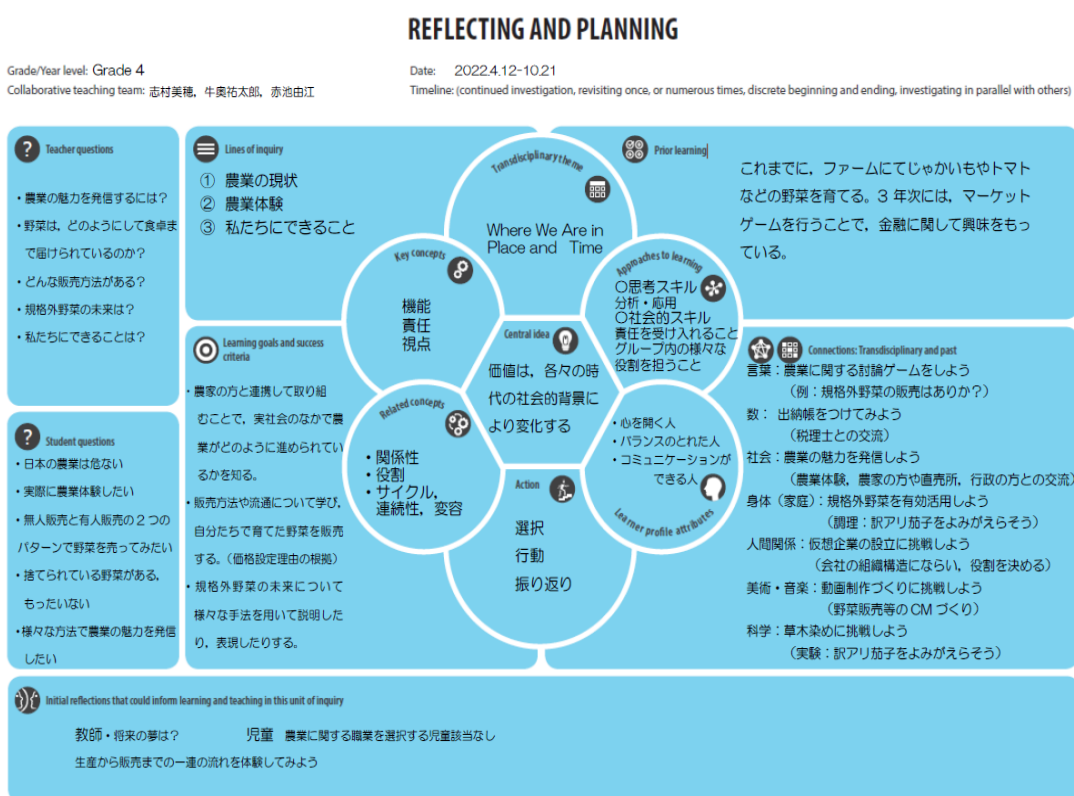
REFLECTING AND PLANNING

Grade/Year level: Grade 4
Collaborative teaching team: 志村美穂，牛奥祐太郎，赤池由江

Date: 2022.4.12-10.21
Timeline: (continued investigation, revisiting once, or numerous times, discrete beginning and ending, investigating in parallel with others)

Teacher questions
・農業の魅力を発信するには？
・野菜は，どのようにして食卓まで届けられているのか？
・どんな販売方法がある？
・規格外野菜の未来は？
・私たちにできることは？

Lines of inquiry
① 農業の現状
② 農業体験
③ 私たちにできること

Transdisciplinary theme
Where We Are in Place and Time

Prior learning
これまでに，ファームにてじゃがいもやトマトなどの野菜を育てる。3 年次には，マーケットゲームを行うことで，金融に関して興味をもっている。

Key concepts
機能
責任
視点

Approaches to learning
〇思考スキル
分析・応用
〇社会的スキル
責任を受け入れること
グループ内の様々な役割を担うこと

Central idea
価値は，各々の時代の社会的背景により変化する

Learning goals and success criteria
・農家の方と連携して取り組むことで，実社会のなかで農業がどのように進められているかを知る。
・販売方法や流通について学び，自分たちで育てた野菜を販売する。（価格設定理由の根拠）
・規格外野菜の未来について様々な手法を用いて説明したり，表現したりする。

Related concepts
・関係性
・役割
・サイクル，連続性，変容

Learner profile attributes
・心を開く人
・バランスのとれた人
・コミュニケーションができる人

Action
選択
行動
振り返り

Connections: Transdisciplinary and past
言葉：農業に関する討論ゲームをしよう
（例：規格外野菜の販売はありか？）
数： 出納帳をつけてみよう
（税理士との交流）
社会：農業の魅力を発信しよう
（農業体験，農家の方や直売所，行政の方との交流）
身体（家庭）：規格外野菜を有効活用しよう
（調理：訳アリ茄子をよみがえらそう）
人間関係：仮想企業の設立に挑戦しよう
（会社の組織構造にならい，役割を決める）
美術・音楽：動画制作づくりに挑戦しよう
（野菜販売等の CM づくり）
科学：草木染めに挑戦しよう
（実験：訳アリ茄子をよみがえらそう）

Student questions
・日本の農業は危ない
・実際に農業体験したい
・無人販売と有人販売の２つのパターンで野菜を売ってみたい
・捨てられている野菜がある，もったいない
・様々な方法で農業の魅力を発信したい

Initial reflections that could inform learning and teaching in this unit of inquiry
教師・将来の夢は？ 児童 農業に関する職業を選択する児童該当なし
生産から販売までの一連の流れを体験してみよう